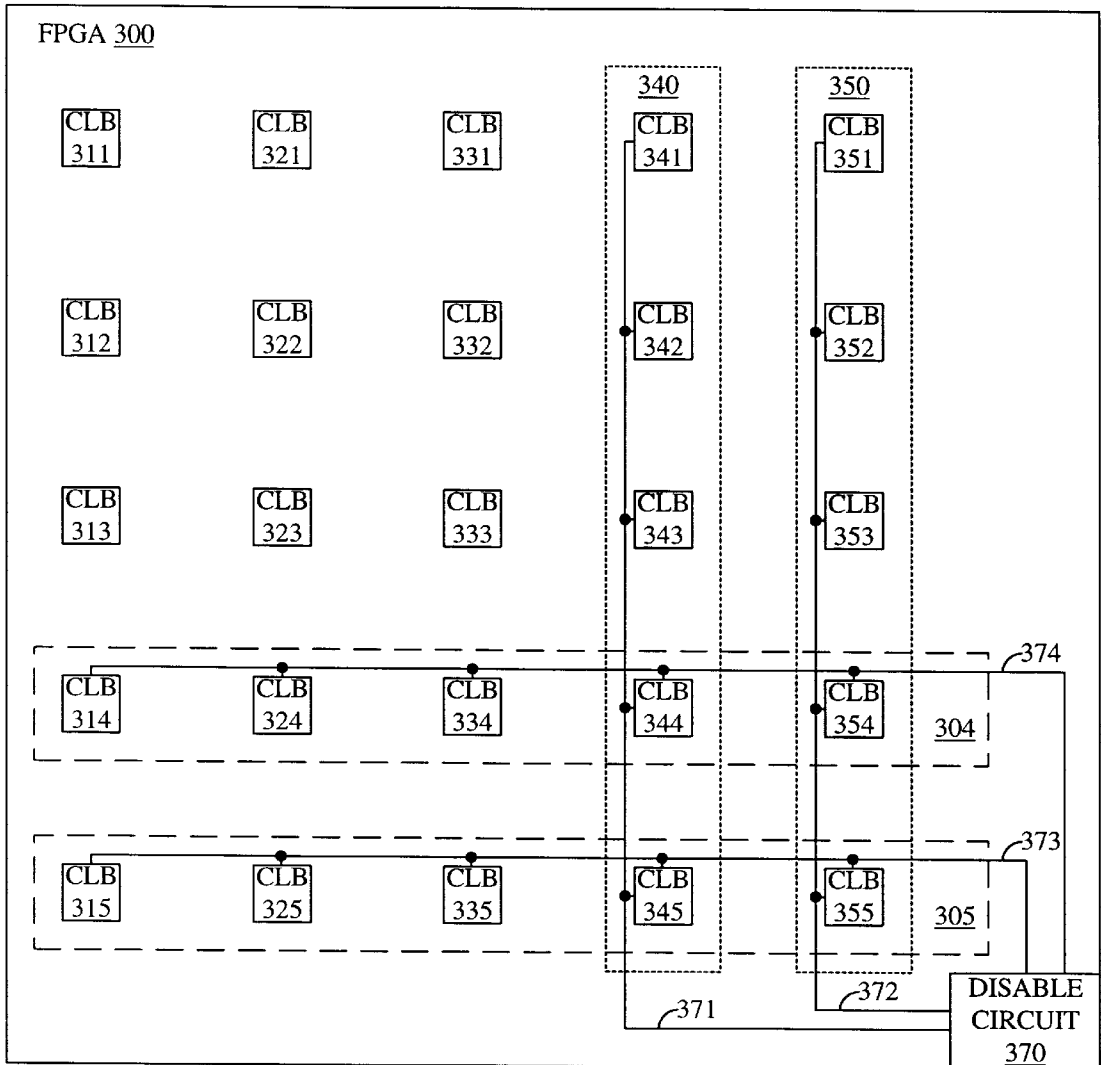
FPGA 300

340

350

CLB 311

CLB 321

CLB 331

CLB 341

CLB 351

CLB 312

CLB 322

CLB 332

CLB 342

CLB 352

CLB 313

CLB 323

CLB 333

CLB 343

CLB 353

374

CLB 314

CLB 324

CLB 334

CLB 344

CLB 354

304

373

CLB 315

CLB 325

CLB 335

CLB 345

CLB 355

305

372

371

DISABLE CIRCUIT 370